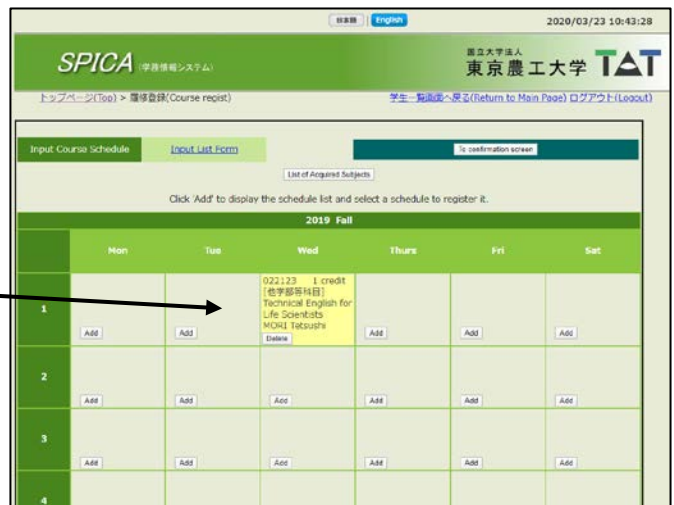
日本語 English

2020/03/23 10:43:28

SPICA (学務情報システム)

国立大学法人
東京農工大学 TAT

トップページ(Top) > 履修登録(Course regist)

学生一覧画面へ戻る(Return to Main Page) ログアウト(Logout)

Input Course Schedule

Input List Form

To confirmation screen

List of Acquired Subjects

Click 'Add' to display the schedule list and select a schedule to register it.

| 2019 Fall | | | | | | |
|---|---|---|---|---|---|---|
| | Mon | Tue | Wed | Thurs | Fri | Sat |
| 1 | Add | Add | 022123 1 credit [他学部等科目] Technical English for Life Scientists MORI Tetsushi Delete | Add | Add | Add |
| 2 | Add | Add | Add | Add | Add | Add |
| 3 | Add | Add | Add | Add | Add | Add |
| 4 | | | | | | |